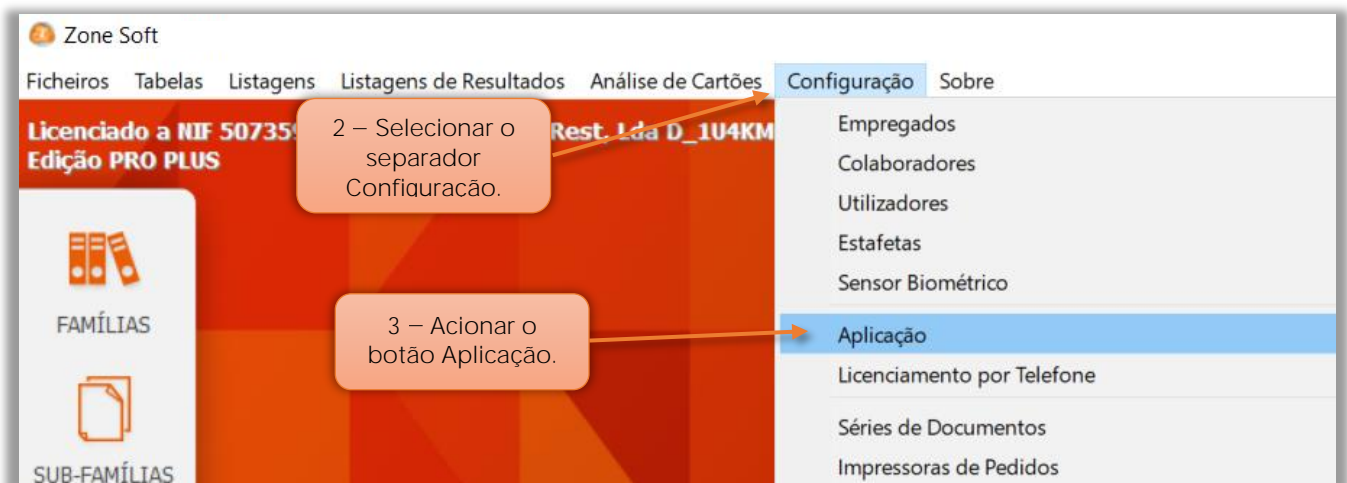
Zone Soft

Ficheiros Tabelas Listagens Listagens de Resultados Análise de Cartões Configuração Sobre

Licenciado a NIF 50735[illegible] Rest. Lda D_1U4KM
Edição PRO PLUS

2 – Selecionar o separador Configuração.

Empregados
Colaboradores
Utilizadores
Estafetas
Sensor Biométrico

FAMÍLIAS

3 – Acionar o botão Aplicação.

Aplicação
Licenciamento por Telefone

Séries de Documentos
Impressoras de Pedidos

SUB-FAMÍLIAS